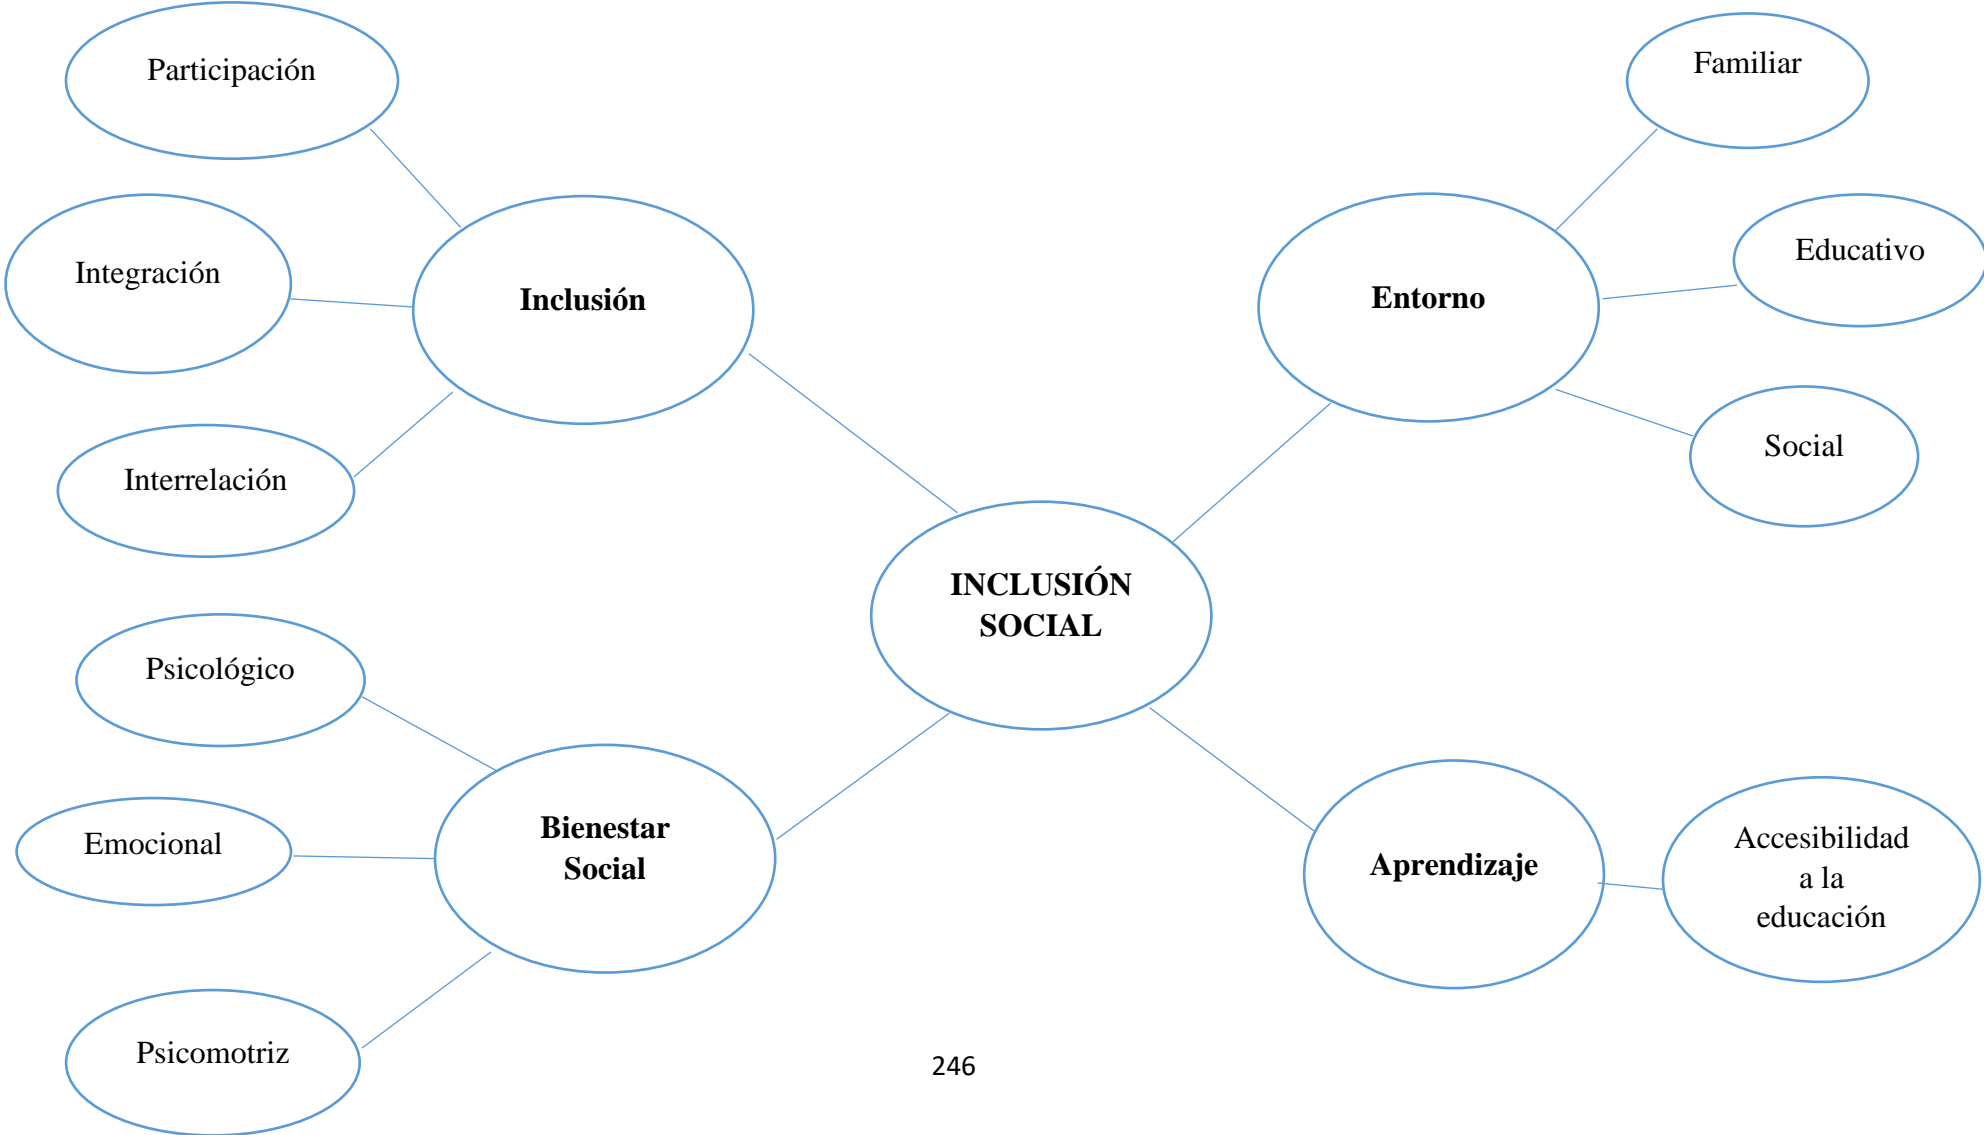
Participación

Integración

Interrelación

Inclusión

Entorno

Familiar

Educativo

Social

INCLUSIÓN SOCIAL

Psicológico

Emocional

Psicomotriz

Bienestar Social

Aprendizaje

Accesibilidad a la educación

246